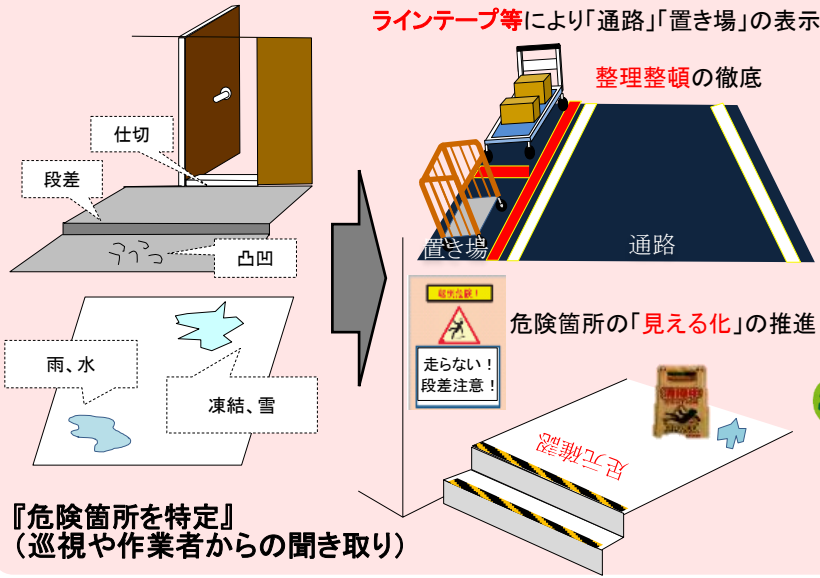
ラインテープ等により「通路」「置き場」の表示

整理整頓の徹底

仕切

段差

凸凹

置き場

通路

転倒危険！

危険箇所の「見える化」の推進

走らない！
段差注意！

雨、水

凍結、雪

足元確認

『危険箇所を特定』
（巡視や作業者からの聞き取り）